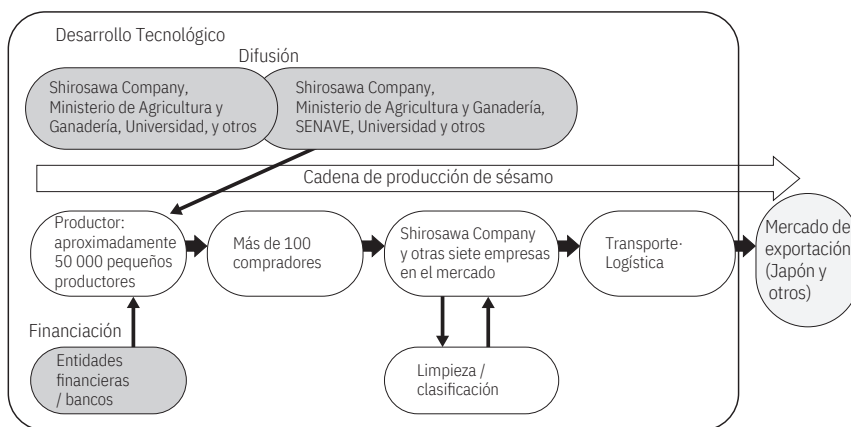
Desarrollo Tecnológico

Difusión

Shirosawa Company, Ministerio de Agricultura y Ganadería, Universidad, y otros

Shirosawa Company, Ministerio de Agricultura y Ganadería, SENAVE, Universidad y otros

Cadena de producción de sésamo

Productor: aproximadamente 50 000 pequeños productores

Más de 100 compradores

Shirosawa Company y otras siete empresas en el mercado

Transporte· Logística

Mercado de exportación (Japón y otros)

Financiación

Entidades financieras / bancos

Limpieza / clasificación